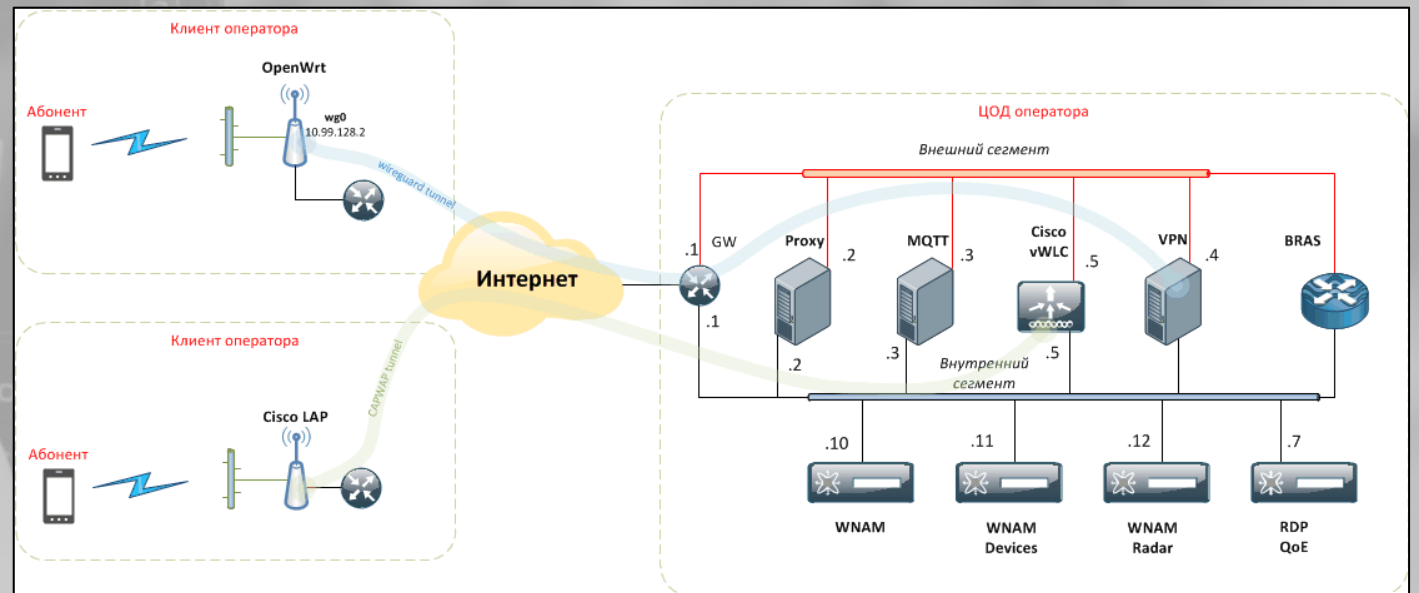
Клиент оператора

Абонент

OpenWrt

wg0
10.99.128.2

wireguard tunnel

Интернет

Клиент оператора

Абонент

Cisco LAP

CAPWAP tunnel

ЦОД оператора

Внешний сегмент

.1 GW

.1

Proxy .2

.2

MQTT .3

.3

Cisco vWLC .5

.5

VPN .4

BRAS

Внутренний сегмент

.10

.11

.12

.7

WNAM

WNAM Devices

WNAM Radar

RDP QoE